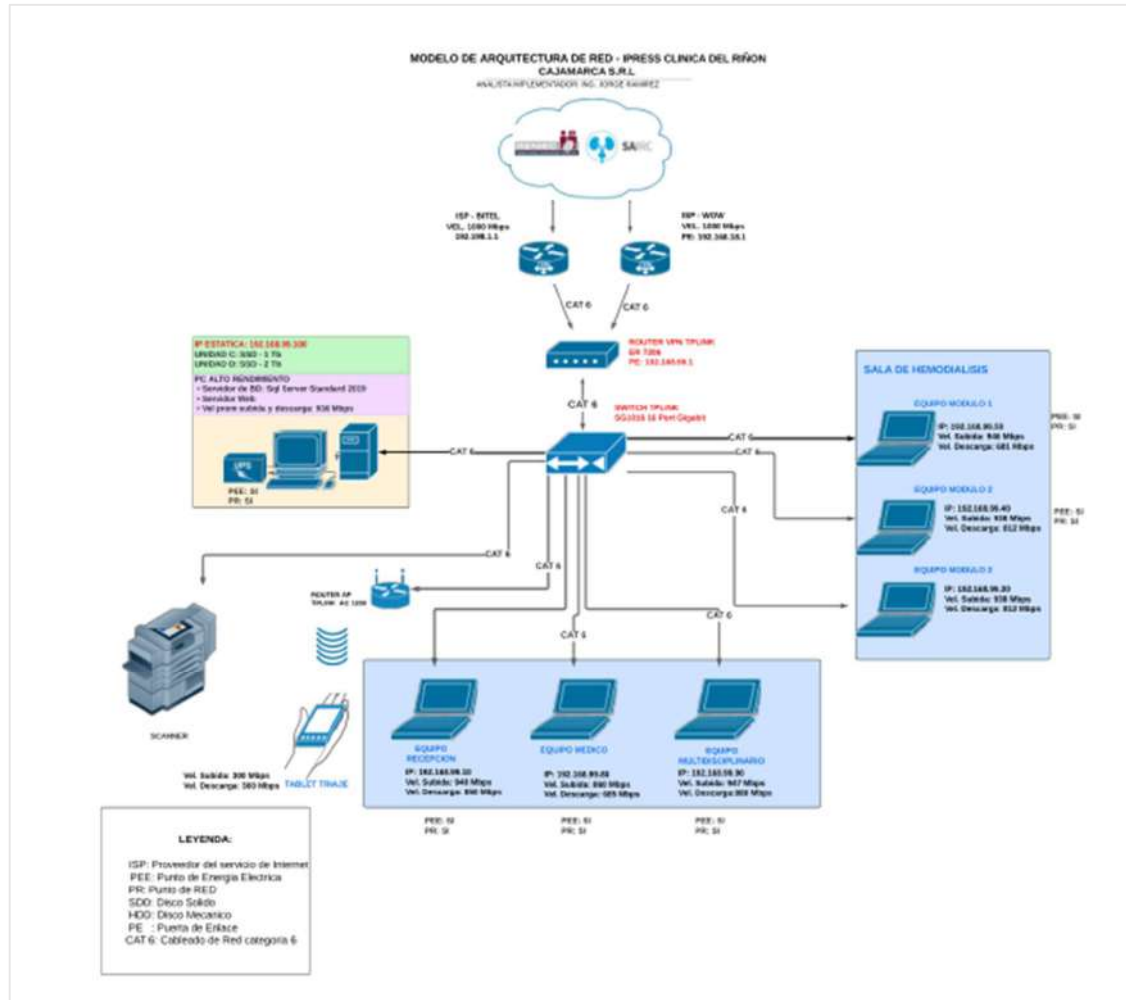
MODELO DE ARQUITECTURA DE RED - IPRESS CLINICA DEL RIÑON CAJAMARCA S.R.L
ANALISTA IMPLEMENTADOR: ING. JORGE RAMIREZ

SAMIC

ISP - BITEL
VEL. 1000 Mbps
192.168.1.1

ISP - WOW
VEL. 1000 Mbps
PE: 192.168.18.1

CAT 6

CAT 6

ROUTER VPN TPLINK
ER 7206
PE: 192.168.99.1

IP ESTATICA: 192.168.99.100
UNIDAD C: SSD - 1 Tb
UNIDAD D: SSD - 2 Tb

PC ALTO RENDIMIENTO
• Servidor de BD: Sql Server Standard 2019
• Servidor Web
• Vel prom subida y descarga: 930 Mbps

UPS

PEE: SI
PR: SI

CAT 6

SWITCH TPLINK
SG1016 16 Port Gigabit

CAT 6

SALA DE HEMODIALISIS

EQUIPO MODULO 1
IP: 192.168.99.58
Vel. Subida: 940 Mbps
Vel. Descarga: 681 Mbps

PEE: SI
PR: SI

CAT 6

EQUIPO MODULO 2
IP: 192.168.99.40
Vel. Subida: 938 Mbps
Vel. Descarga: 812 Mbps

PEE: SI
PR: SI

CAT 6

EQUIPO MODULO 3
IP: 192.168.99.20
Vel. Subida: 938 Mbps
Vel. Descarga: 812 Mbps

CAT 6

CAT 6

ROUTER AP
TPLINK AC 1200

SCANNER

CAT 6

CAT 6

Vel. Subida: 300 Mbps
Vel. Descarga: 580 Mbps

TABLET TRIAJE

EQUIPO RECEPCION
IP: 192.168.99.10
Vel. Subida: 940 Mbps
Vel. Descarga: 890 Mbps

EQUIPO MEDICO
IP: 192.168.99.88
Vel. Subida: 890 Mbps
Vel. Descarga: 685 Mbps

EQUIPO MULTIDISCIPLINARIO
IP: 192.168.99.90
Vel. Subida: 947 Mbps
Vel. Descarga: 868 Mbps

PEE: SI
PR: SI

PEE: SI
PR: SI

PEE: SI
PR: SI

LEYENDA:

ISP: Proveedor del servicio de Internet
PEE: Punto de Energia Electrica
PR: Punto de RED
SDD: Disco Solido
HDD: Disco Mecanico
PE : Puerta de Enlace
CAT 6: Cableado de Red categoria 6